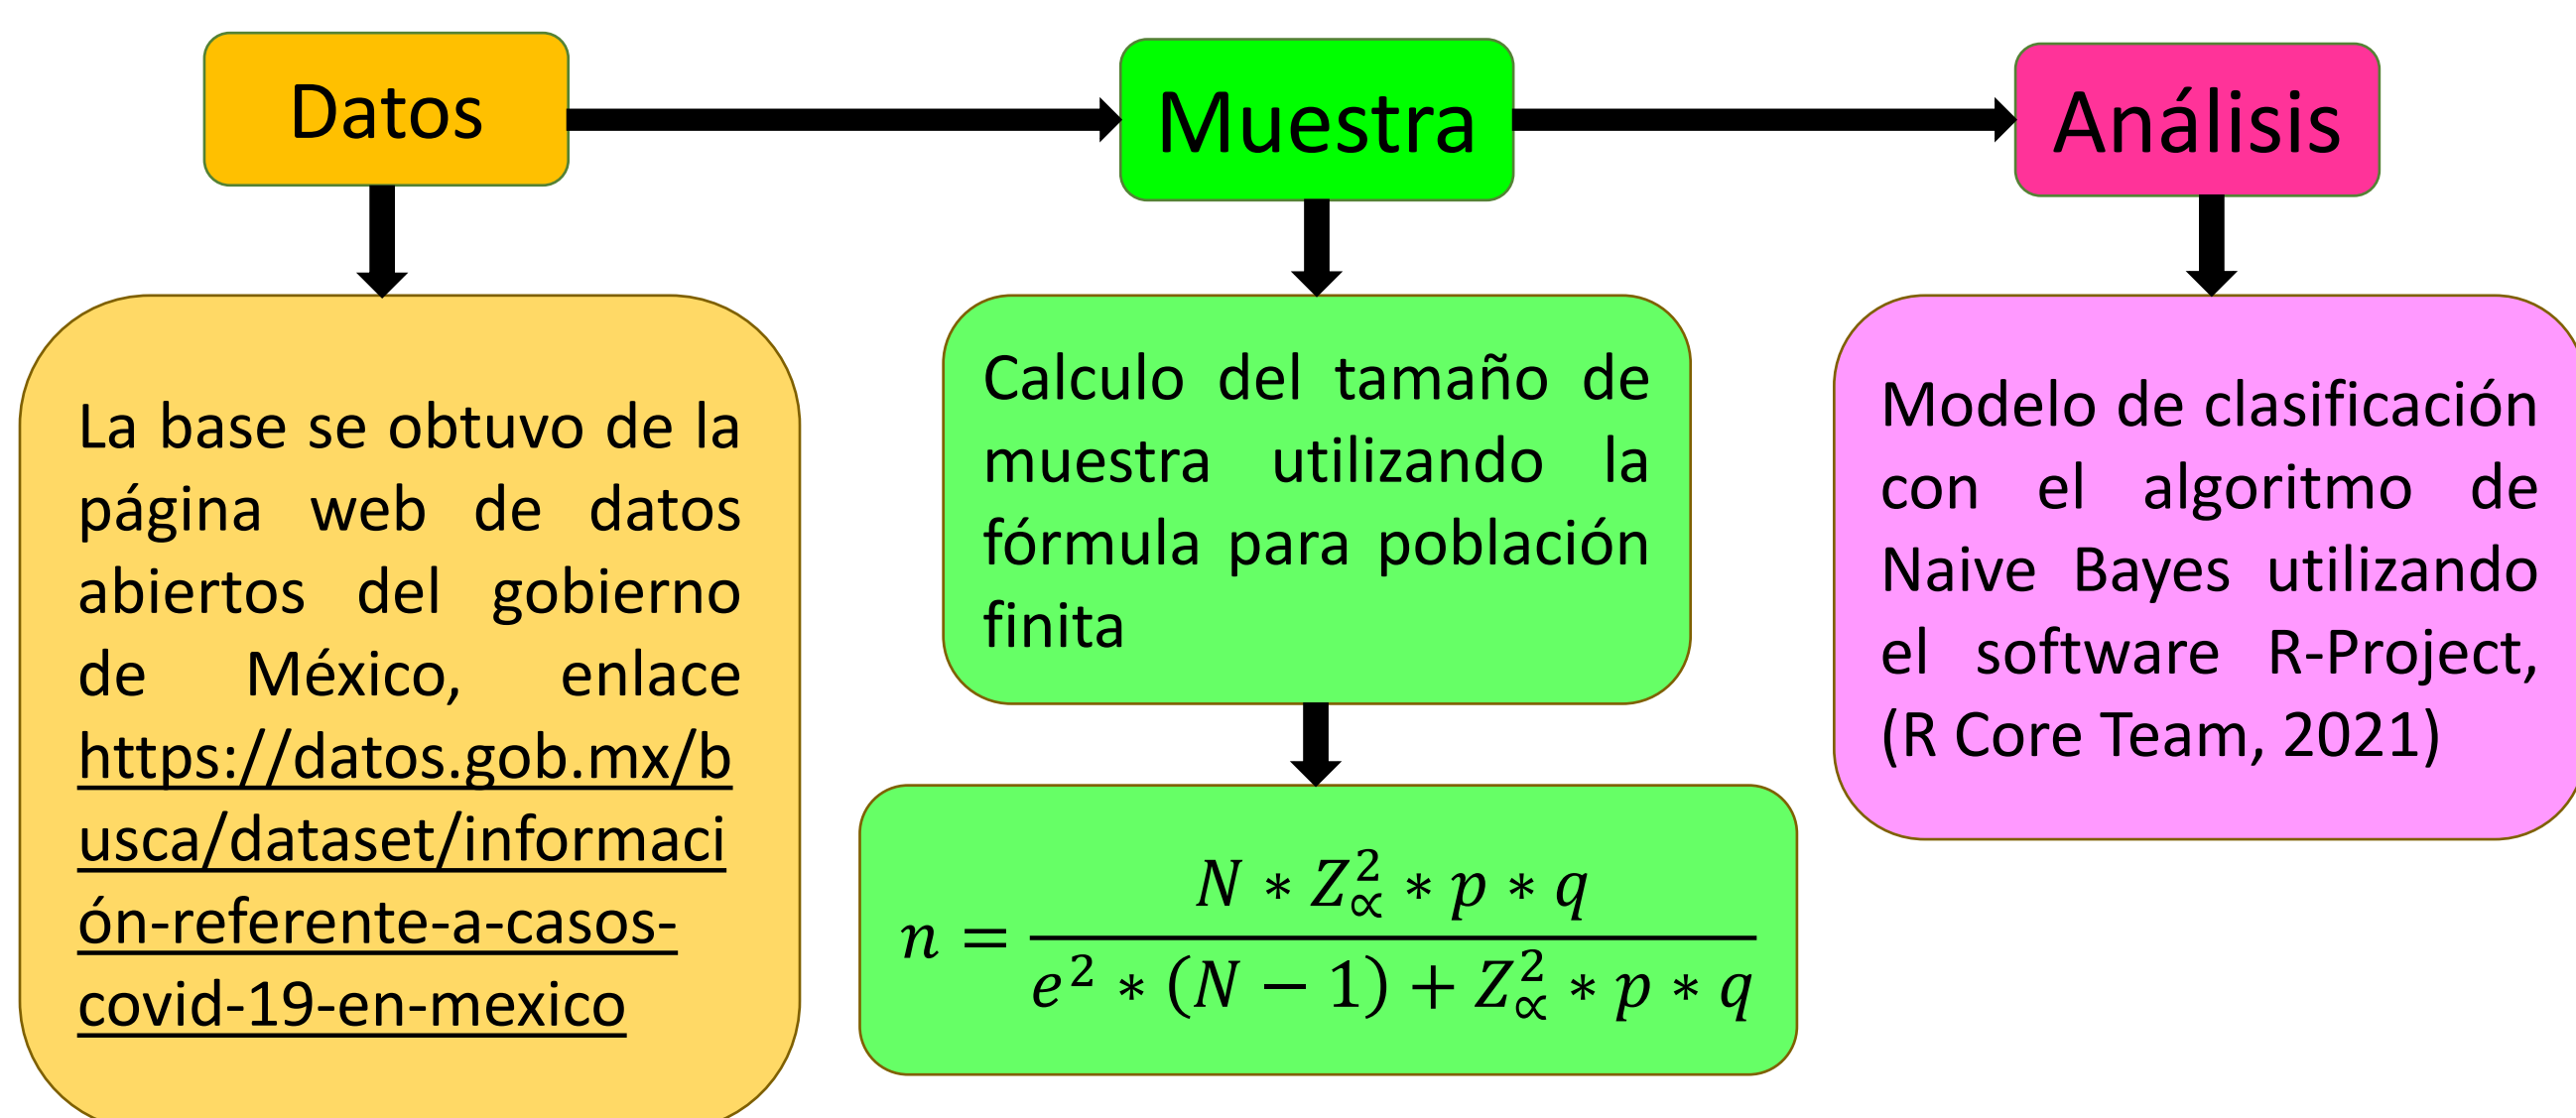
Datos

Muestra

Análisis

La base se obtuvo de la página web de datos abiertos del gobierno de México, enlace https://datos.gob.mx/busca/dataset/informacion-referente-a-casos-covid-19-en-mexico

Calculo del tamaño de muestra utilizando la fórmula para población finita

$n = \frac{N * Z_{\propto}^2 * p * q}{e^2 * (N-1) + Z_{\propto}^2 * p * q}$

Modelo de clasificación con el algoritmo de Naive Bayes utilizando el software R-Project, (R Core Team, 2021)